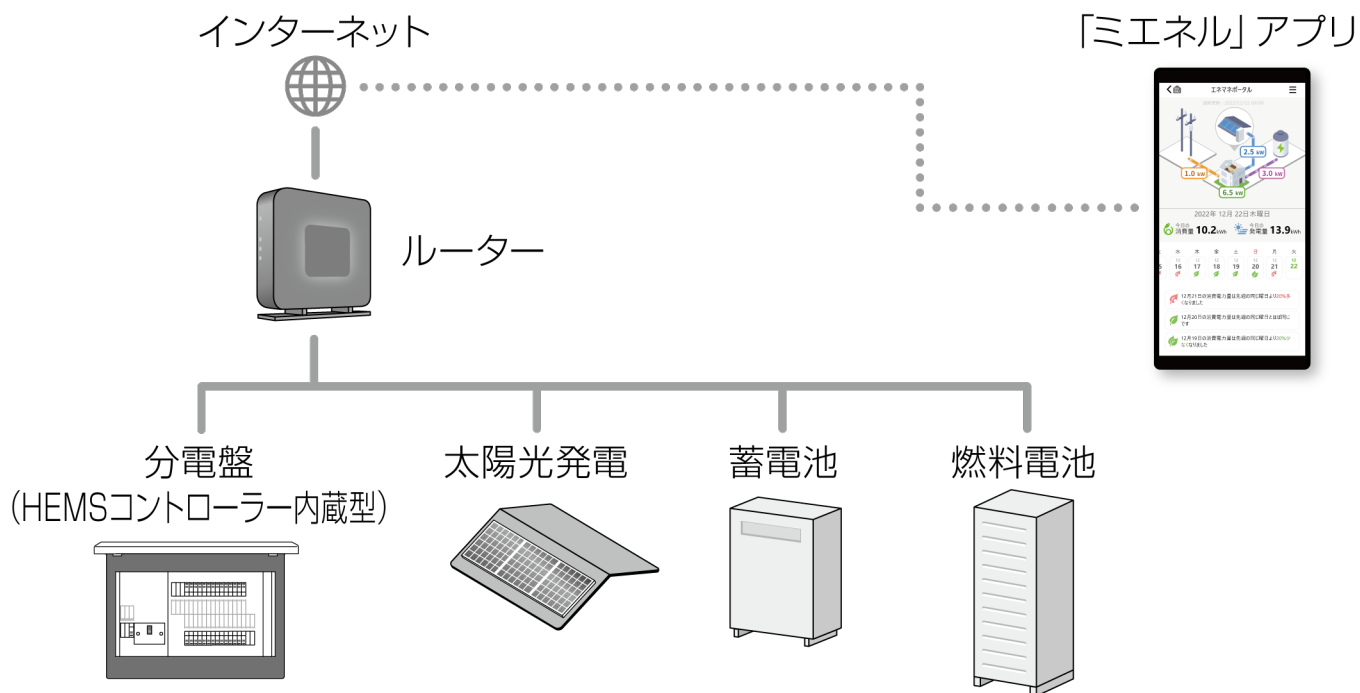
インターネット

「ミエネル」アプリ

エネマネポータル

2.5 kW

1.0 kW

3.0 kW

6.5 kW

2022年 12月 22日木曜日

消費量 10.2kWh

発電量 13.9kWh

水 木 金 土 日 月 火

16 17 18 19 20 21 22

ルーター

分電盤
(HEMSコントローラー内蔵型)

太陽光発電

蓄電池

燃料電池